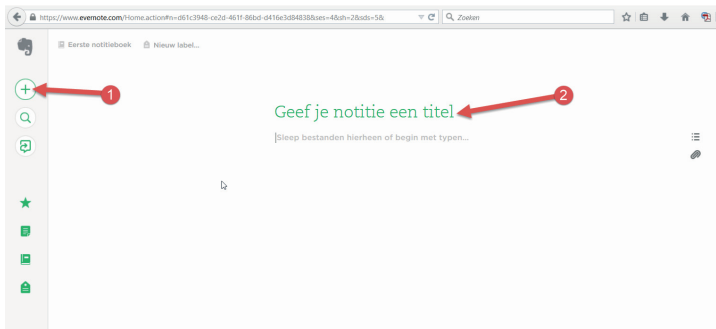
https://www.evernote.com/Home.action#n=d61c3948-ce2d-461f-86bd-d416e3d84838&ses=4&sh=2&sds=5&

Zoeken

Eerste notitieboek

Nieuw label...

1

2

Geef je notitie een titel

Sleep bestanden hierheen of begin met typen...